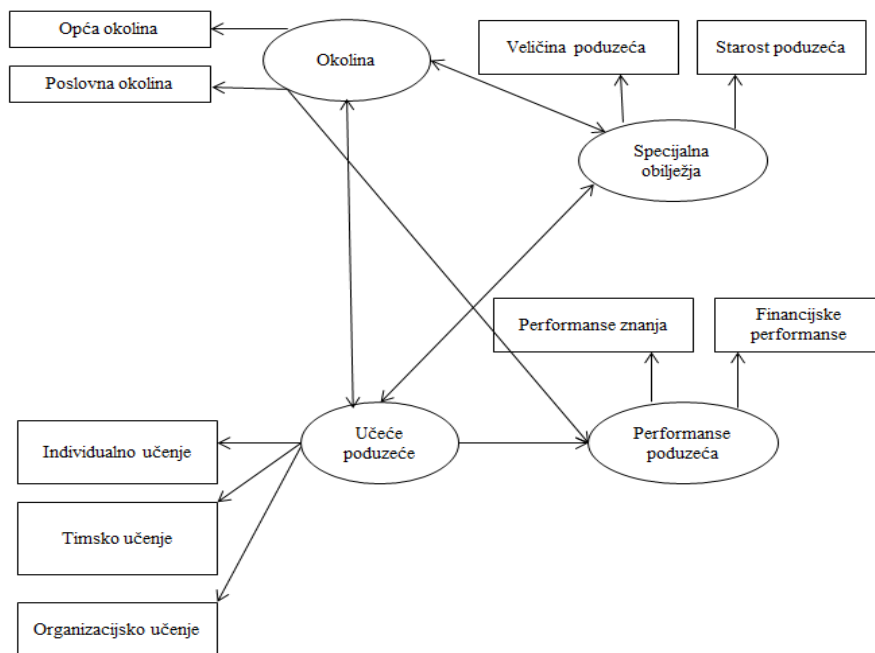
Opća okolina

Poslovna okolina

Okolina

Veličina poduzeća

Starost poduzeća

Specijalna obilježja

Performanse znanja

Financijske performanse

Individualno učenje

Učeće poduzeće

Performanse poduzeća

Timsko učenje

Organizacijsko učenje